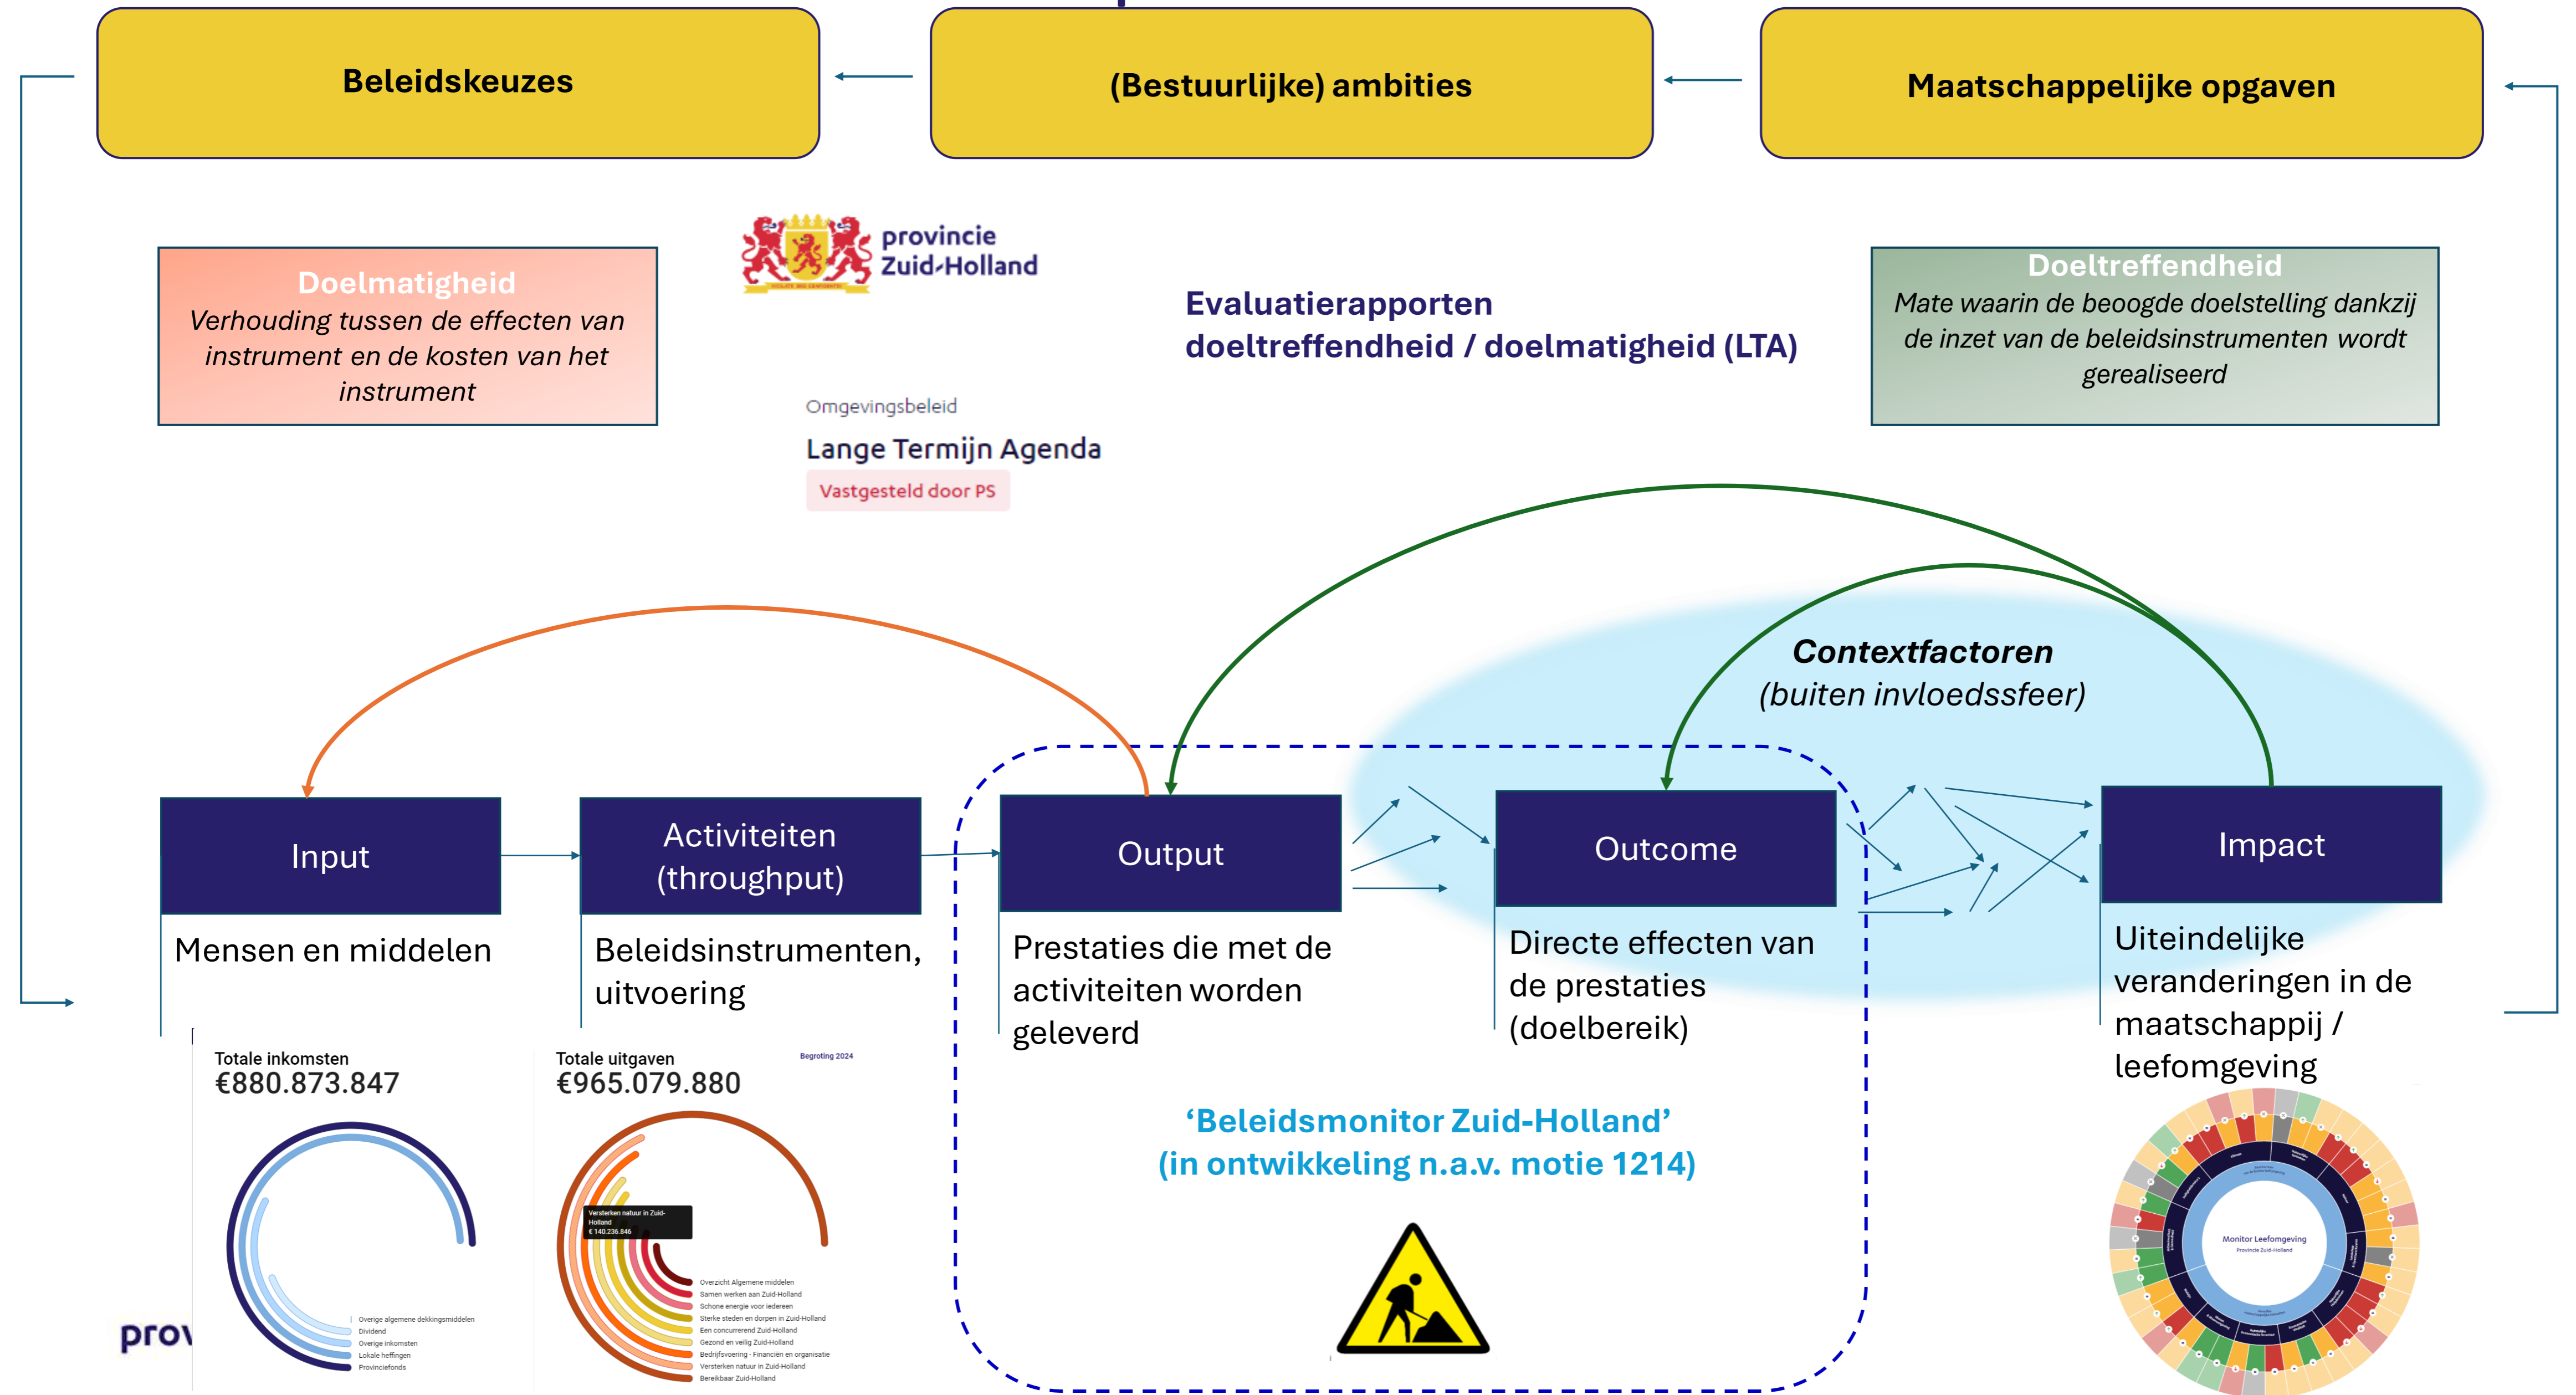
Beleidskeuzes

(Bestuurlijke) ambities

Maatschappelijke opgaven

Doelmatigheid
Verhouding tussen de effecten van instrument en de kosten van het instrument

provincie Zuid-Holland

Evaluatierapporten doeltreffendheid / doelmatigheid (LTA)

Doeltreffendheid
Mate waarin de beoogde doelstelling dankzij de inzet van de beleidsinstrumenten wordt gerealiseerd

Omgevingsbeleid
Lange Termijn Agenda
Vastgesteld door PS

Contextfactoren
(buiten invloedssfeer)

Input
Mensen en middelen

Activiteiten (throughput)
Beleidsinstrumenten, uitvoering

Output
Prestaties die met de activiteiten worden geleverd

Outcome
Directe effecten van de prestaties (doelbereik)

Impact
Uiteindelijke veranderingen in de maatschappij / leefomgeving

Totale inkomsten
€880.873.847

Overige algemene dekkingsmiddelen
Dividend
Overige inkomsten
Lokale heffingen
Provinciefonds

prov

Totale uitgaven
€965.079.880

Begroting 2024

Versterken natuur in Zuid-Holland
€ 140.236.846

Overzicht Algemene middelen
Samen werken aan Zuid-Holland
Schone energie voor iedereen
Sterke steden en dorpen in Zuid-Holland
Een concurrerend Zuid-Holland
Gezond en veilig Zuid-Holland
Bedrijfsvoering - Financiën en organisatie
Versterken natuur in Zuid-Holland
Bereikbaar Zuid-Holland

'Beleidsmonitor Zuid-Holland'
(in ontwikkeling n.a.v. motie 1214)

Monitor Leefomgeving
Provincie Zuid-Holland